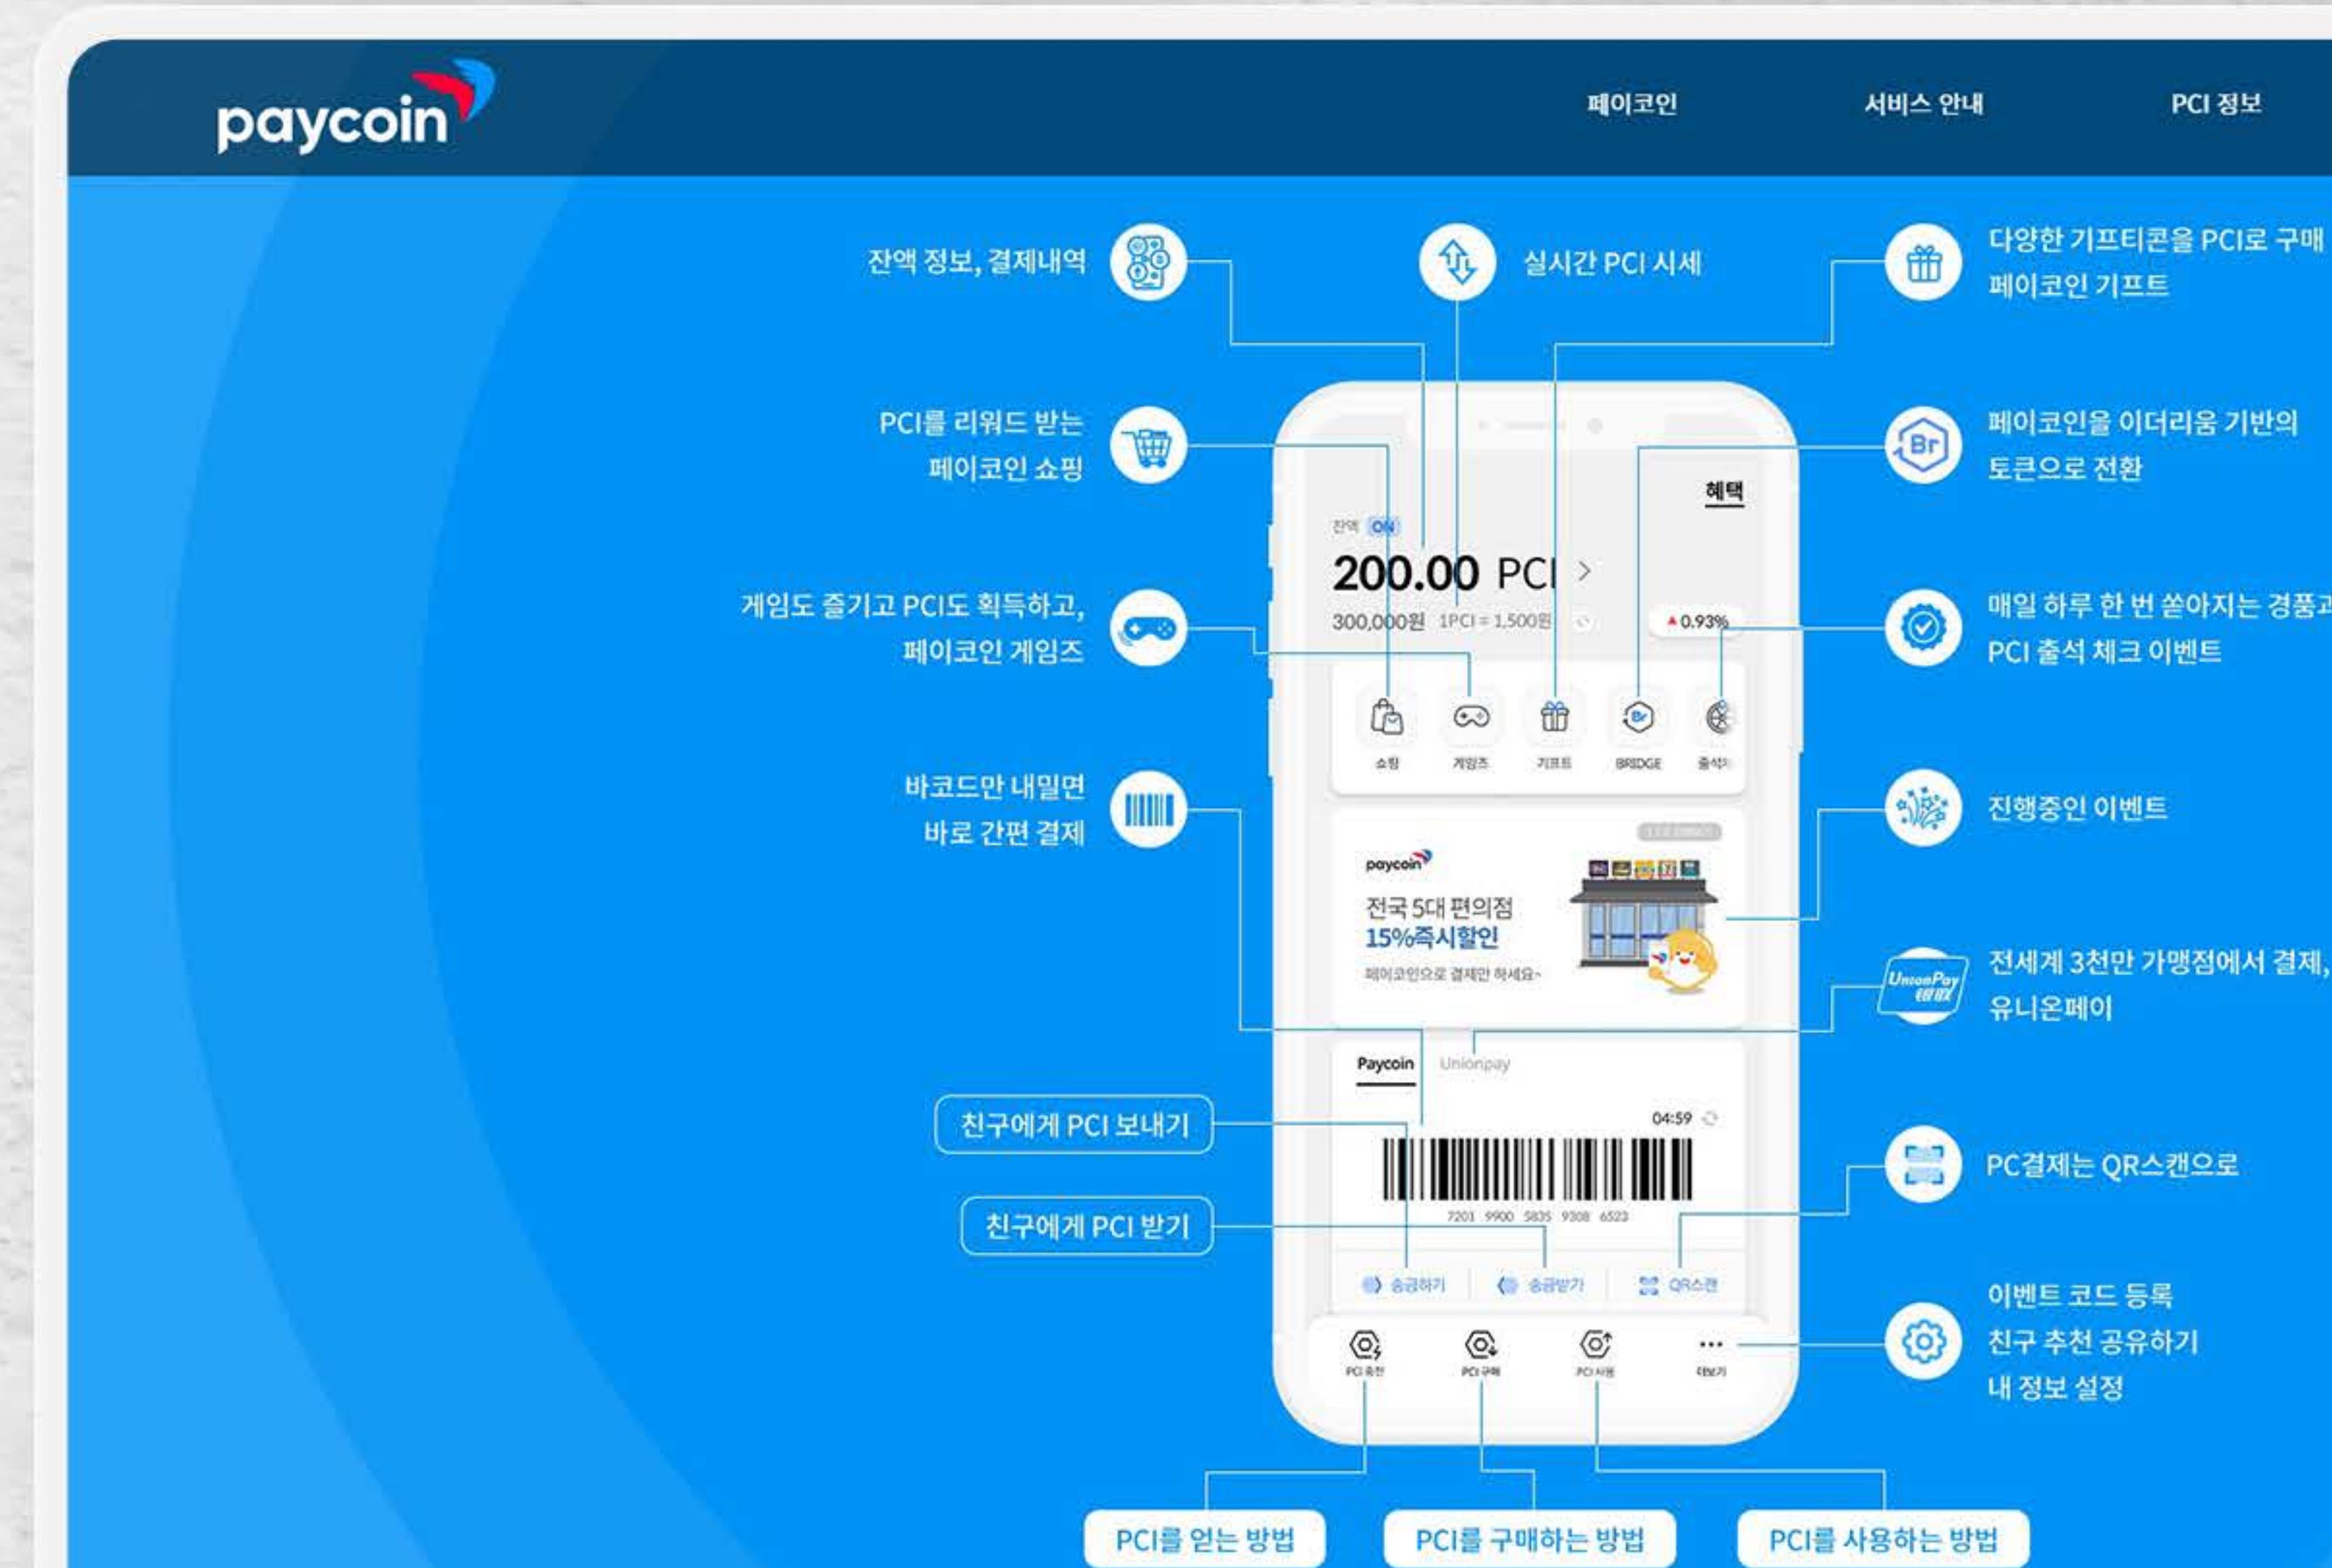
paycoin

페이코인 서비스 안내 PCI 정보

잔액 정보, 결제내역

실시간 PCI 시세

다양한 기프티콘을 PCI로 구매
페이코인 기프트

PCI를 리워드 받는
페이코인 쇼핑

페이코인을 이더리움 기반의
토큰으로 전환

게임도 즐기고 PCI도 획득하고,
페이코인 게임즈

매일 하루 한 번 쏟아지는 경품고
PCI 출석 체크 이벤트

바코드만 내밀면
바로 간편 결제

진행중인 이벤트

전세계 3천만 가맹점에서 결제,
유니온페이

친구에게 PCI 보내기

친구에게 PCI 받기

PC결제는 QR스캔으로

이벤트 코드 등록
친구 추천 공유하기
내 정보 설정

혜택
잔액 ON
200.00 PCI >
300,000원 1PCI = 1,500원
▲0.93%
쇼핑 게임즈 기프트 BRIDGE 출석

paycoin
전국 5대 편의점
15%즉시할인
페이코인으로 결제만 하세요~

Paycoin Unionpay
04:59
7201 9900 5835 9308 6523
송금하기 송금받기 QR스캔
PCI 충전 PCI 구매 PCI 사용 더보기

PCI를 얻는 방법
PCI를 구매하는 방법
PCI를 사용하는 방법

UnionPay 银联